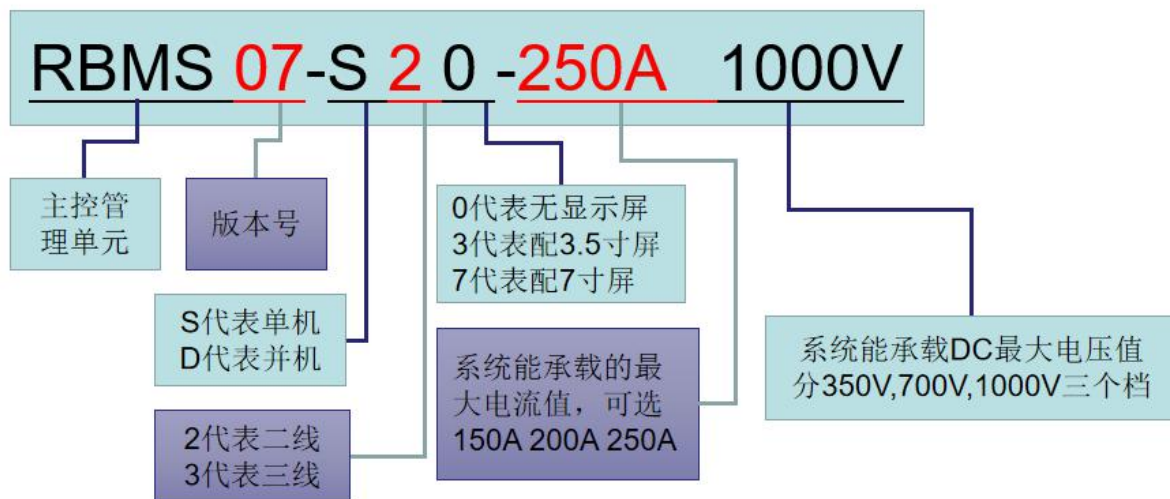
RBMS 07-S 2 0 -250A 1000V

主控管理单元

版本号

0代表无显示屏
3代表配3.5寸屏
7代表配7寸屏

S代表单机
D代表并机

系统能承载的最大电流值，可选
150A 200A 250A

系统能承载DC最大电压值
分350V,700V,1000V三个档

2代表二线
3代表三线